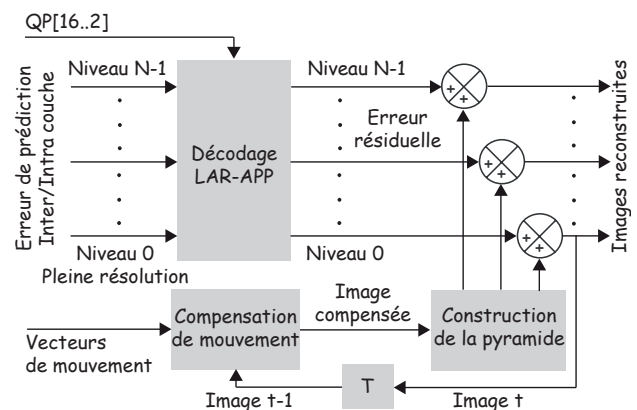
QP[16..2]

Erreur de prédiction
Inter/Intra couche

Niveau N-1

Niveau 0
Pleine résolution

Décodage
LAR-APP

Niveau N-1

Erreur
résiduelle

Niveau 0

+
+

+
+

+
+

Images reconstruites

Vecteurs
de mouvement

Compensation
de mouvement

Image
compensée

Construction
de la pyramide

Image t-1

T

Image t